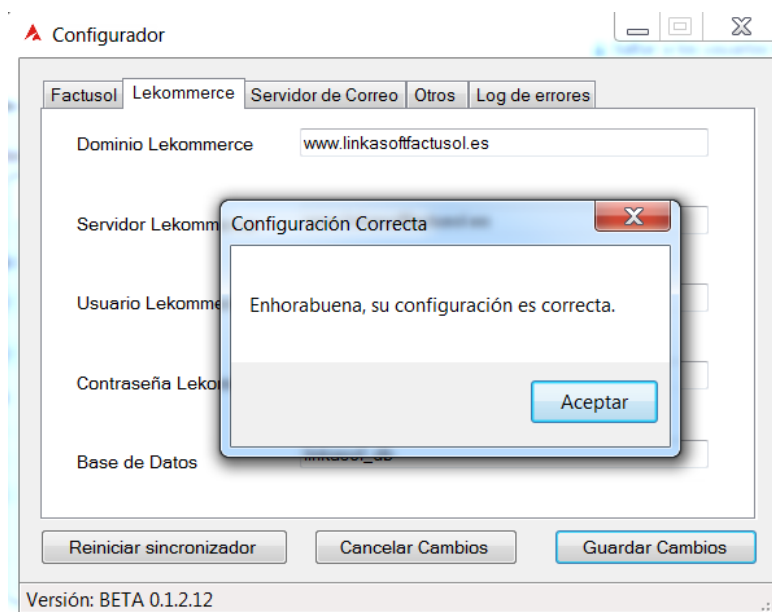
Configurador

Factusol | Lekommerce | Servidor de Correo | Otros | Log de errores

Dominio Lekommerce www.linkasoftfactusol.es

Servidor Lekomm

Usuario Lekomme

Contraseña Leko

Base de Datos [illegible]

Configuración Correcta

Enhorabuena, su configuración es correcta.

Aceptar

Reiniciar sincronizador
Cancelar Cambios
Guardar Cambios

Versión: BETA 0.1.2.12